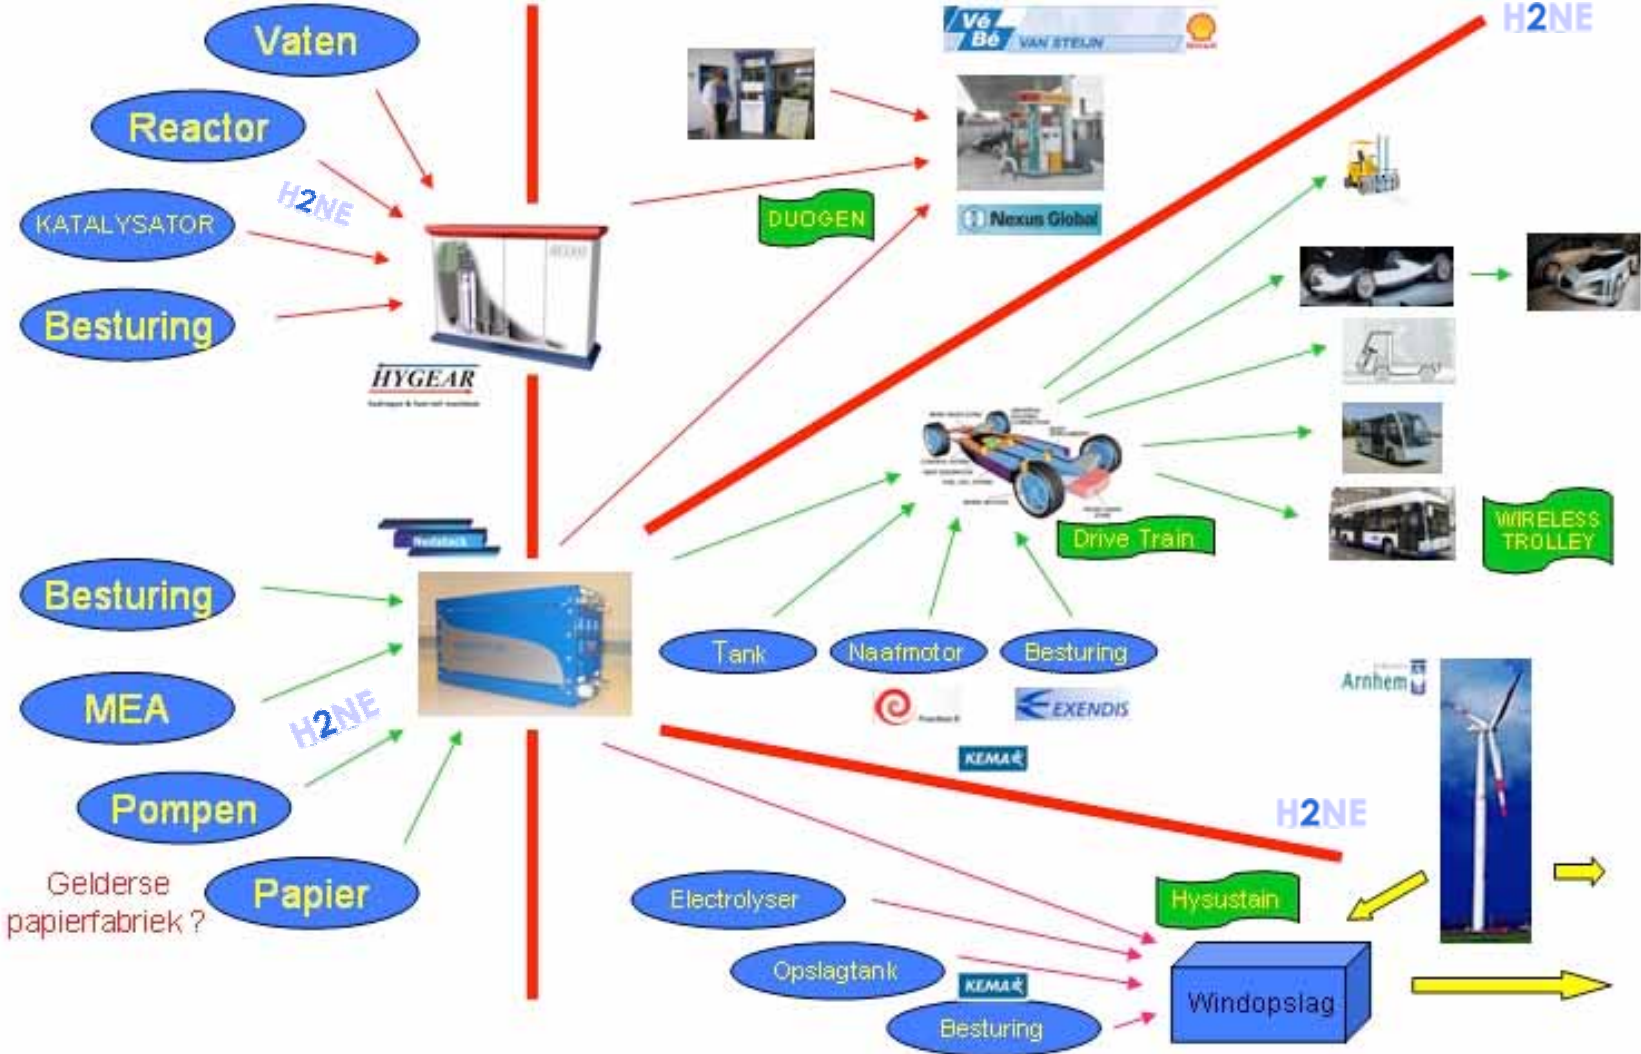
Vaten

Reactor

KATALYSATOR

Besturing

H2NE

HYGEAR

Vé Bé VAN STEIJN

DUOGEN

Nexus Global

H2NE

Nedstack

Besturing

MEA

Pompen

Papier

H2NE

Gelderse papierfabriek ?

Drive Train

WIRELESS TROLLEY

Tank

Naafmotor

Besturing

EXENDIS

KEMA

Arnhem

H2NE

Hysustain

Electrolyser

Opslagtank

KEMA

Besturing

Windopslag